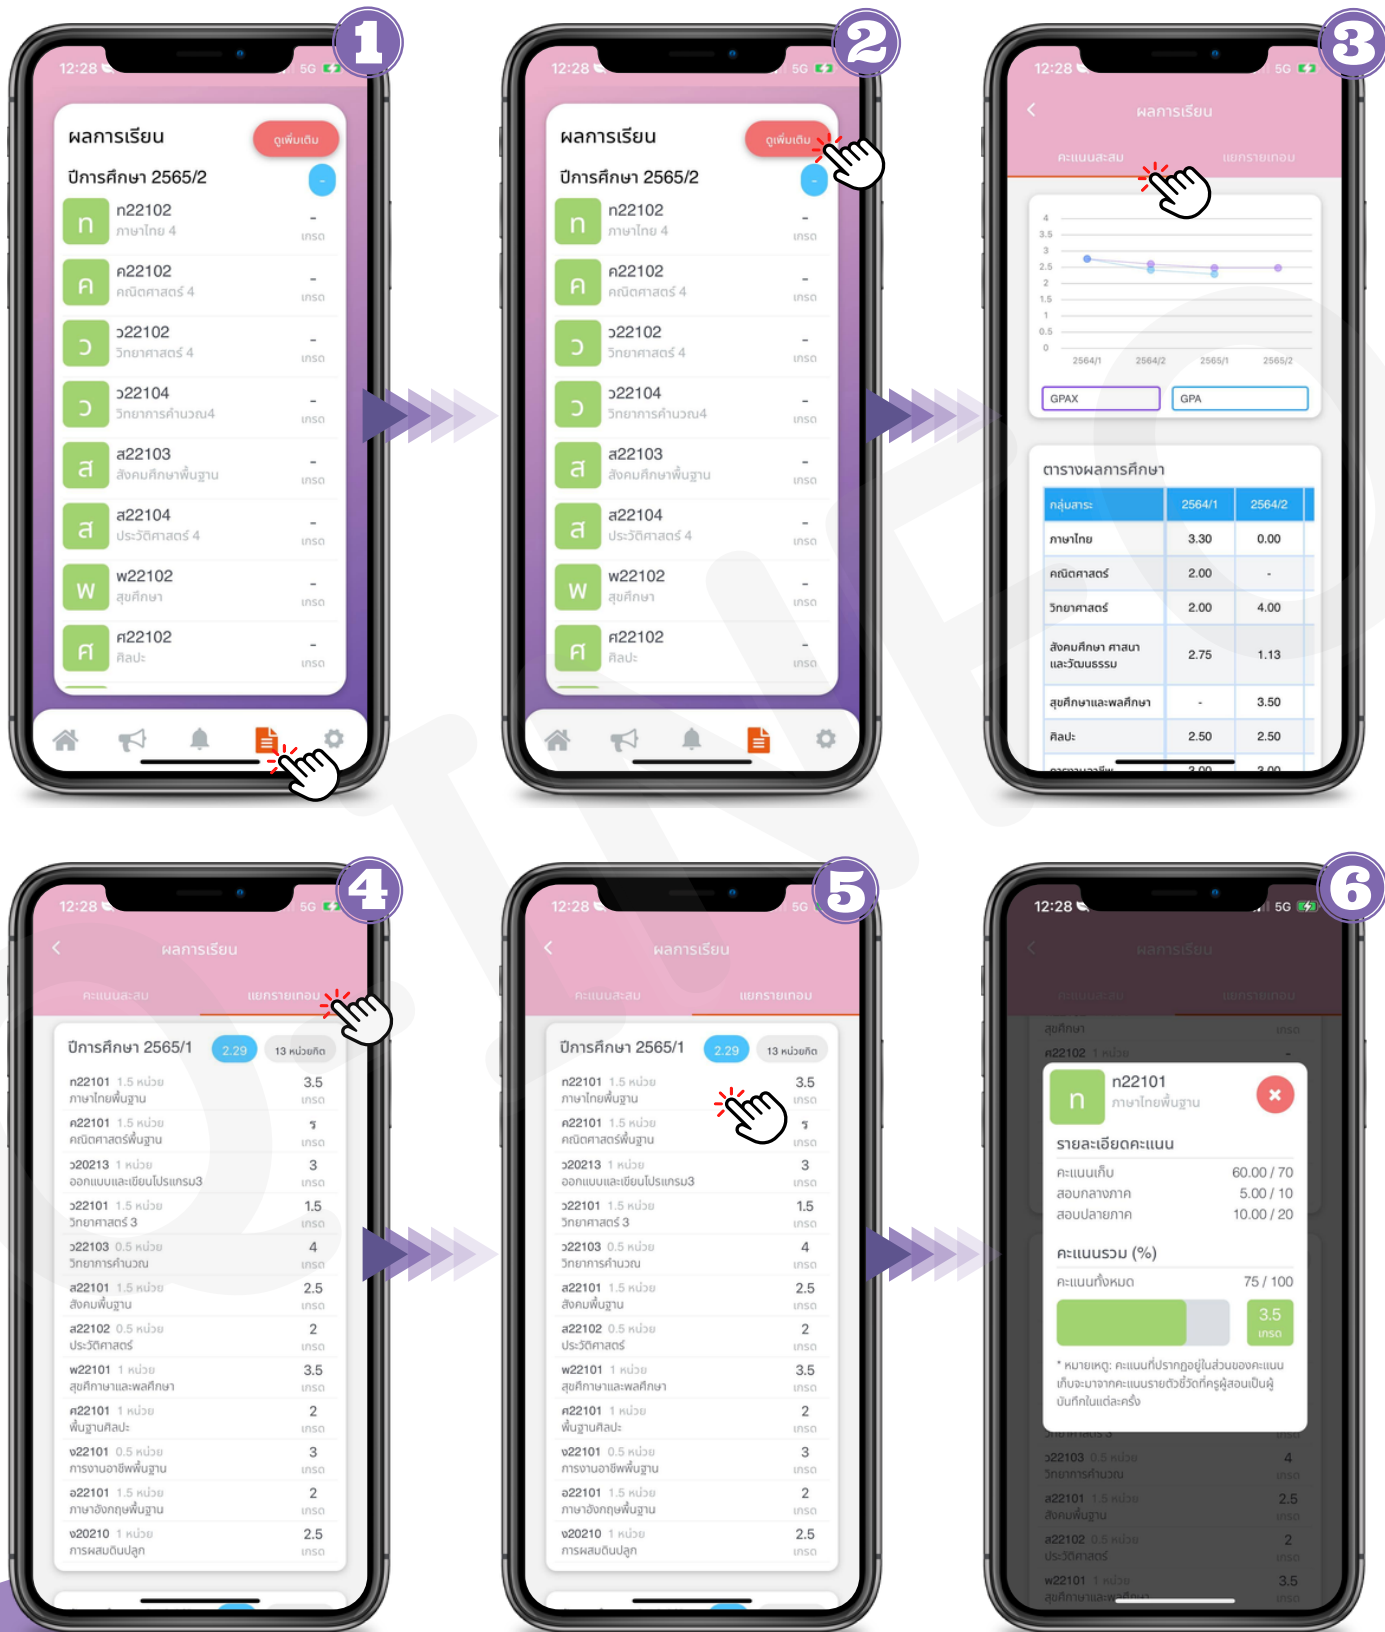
1

12:28 5G

ผลการเรียน ดูเพิ่มเติม

ปีการศึกษา 2565/2

ท ท22102 ภาษาไทย 4 - เกรด
ค ค22102 คณิตศาสตร์ 4 - เกรด
ว ว22102 วิทยาศาสตร์ 4 - เกรด
ว ว22104 วิทยาการคำนวณ4 - เกรด
ส ส22103 สังคมศึกษาพื้นฐาน - เกรด
ส ส22104 ประวัติศาสตร์ 4 - เกรด
พ พ22102 สุขศึกษา - เกรด
ศ ศ22102 ศิลปะ - เกรด

2

12:28 5G

ผลการเรียน ดูเพิ่มเติม

ปีการศึกษา 2565/2

ท ท22102 ภาษาไทย 4 - เกรด
ค ค22102 คณิตศาสตร์ 4 - เกรด
ว ว22102 วิทยาศาสตร์ 4 - เกรด
ว ว22104 วิทยาการคำนวณ4 - เกรด
ส ส22103 สังคมศึกษาพื้นฐาน - เกรด
ส ส22104 ประวัติศาสตร์ 4 - เกรด
พ พ22102 สุขศึกษา - เกรด
ศ ศ22102 ศิลปะ - เกรด

3

12:28 5G

ผลการเรียน

คะแนนสะสม แยกรายเทอม

4 3.5 3 2.5 2 1.5 1 0.5 0
2564/1 2564/2 2565/1 2565/2

GPAX GPA

ตารางผลการศึกษา

| กลุ่มสาระ | 2564/1 | 2564/2 |
|---|---|---|
| ภาษาไทย | 3.30 | 0.00 |
| คณิตศาสตร์ | 2.00 | - |
| วิทยาศาสตร์ | 2.00 | 4.00 |
| สังคมศึกษา ศาสนาและวัฒนธรรม | 2.75 | 1.13 |
| สุขศึกษาและพลศึกษา | - | 3.50 |
| ศิลปะ | 2.50 | 2.50 |

4

12:28 5G

ผลการเรียน

คะแนนสะสม แยกรายเทอม

ปีการศึกษา 2565/1 2.29 13 หน่วยกิต

ท22101 1.5 หน่วย ภาษาไทยพื้นฐาน 3.5 เกรด
ค22101 1.5 หน่วย คณิตศาสตร์พื้นฐาน ร เกรด
ว20213 1 หน่วย ออกแบบและเขียนโปรแกรม3 3 เกรด
ว22101 1.5 หน่วย วิทยาศาสตร์ 3 1.5 เกรด
ว22103 0.5 หน่วย วิทยาการคำนวณ 4 เกรด
ส22101 1.5 หน่วย สังคมพื้นฐาน 2.5 เกรด
ส22102 0.5 หน่วย ประวัติศาสตร์ 2 เกรด
พ22101 1 หน่วย สุขศึกษาและพลศึกษา 3.5 เกรด
ศ22101 1 หน่วย พื้นฐานศิลปะ 2 เกรด
ง22101 0.5 หน่วย การงานอาชีพพื้นฐาน 3 เกรด
อ22101 1.5 หน่วย ภาษาอังกฤษพื้นฐาน 2 เกรด
ง20210 1 หน่วย การผสมดินปลูก 2.5 เกรด

5

12:28 5G

ผลการเรียน

คะแนนสะสม แยกรายเทอม

ปีการศึกษา 2565/1 2.29 13 หน่วยกิต

ท22101 1.5 หน่วย ภาษาไทยพื้นฐาน 3.5 เกรด
ค22101 1.5 หน่วย คณิตศาสตร์พื้นฐาน ร เกรด
ว20213 1 หน่วย ออกแบบและเขียนโปรแกรม3 3 เกรด
ว22101 1.5 หน่วย วิทยาศาสตร์ 3 1.5 เกรด
ว22103 0.5 หน่วย วิทยาการคำนวณ 4 เกรด
ส22101 1.5 หน่วย สังคมพื้นฐาน 2.5 เกรด
ส22102 0.5 หน่วย ประวัติศาสตร์ 2 เกรด
พ22101 1 หน่วย สุขศึกษาและพลศึกษา 3.5 เกรด
ศ22101 1 หน่วย พื้นฐานศิลปะ 2 เกรด
ง22101 0.5 หน่วย การงานอาชีพพื้นฐาน 3 เกรด
อ22101 1.5 หน่วย ภาษาอังกฤษพื้นฐาน 2 เกรด
ง20210 1 หน่วย การผสมดินปลูก 2.5 เกรด

6

12:28 5G

ผลการเรียน

คะแนนสะสม แยกรายเทอม

ท ท22101 ภาษาไทยพื้นฐาน

รายละเอียดคะแนน
คะแนนเก็บ 60.00 / 70
สอบกลางภาค 5.00 / 10
สอบปลายภาค 10.00 / 20

คะแนนรวม (%)
คะแนนทั้งหมด 75 / 100
3.5 เกรด

* หมายเหตุ: คะแนนที่ปรากฏอยู่ในส่วนของคะแนนเก็บจะมาจากคะแนนรายตัวชี้วัดที่ครูผู้สอนเป็นผู้บันทึกในแต่ละครั้ง

ว22103 0.5 หน่วย วิทยาการคำนวณ 4 เกรด
ส22101 1.5 หน่วย สังคมพื้นฐาน 2.5 เกรด
ส22102 0.5 หน่วย ประวัติศาสตร์ 2 เกรด
พ22101 1 หน่วย 3.5 เกรด